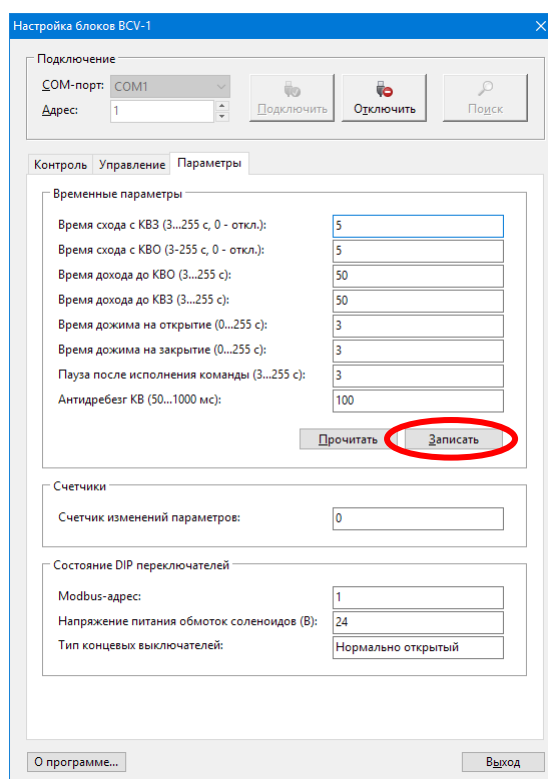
Настройка блоков BCV-1

Подключение

COM-порт: COM1

Адрес: 1

Подключить

Отключить

Поиск

Контроль | Управление | Параметры

Временные параметры

Время схода с КВЗ (3...255 с, 0 - откл.): 5

Время схода с КВО (3-255 с, 0 - откл.): 5

Время дохода до КВО (3...255 с): 50

Время дохода до КВЗ (3...255 с): 50

Время дожима на открытие (0...255 с): 3

Время дожима на закрытие (0...255 с): 3

Пауза после исполнения команды (3...255 с): 3

Антидребезг КВ (50...1000 мс): 100

Прочитать

Записать

Счетчики

Счетчик изменений параметров: 0

Состояние DIP переключателей

Modbus-адрес: 1

Напряжение питания обмоток соленоидов (В): 24

Тип концевых выключателей: Нормально открытый

О программе...

Выход